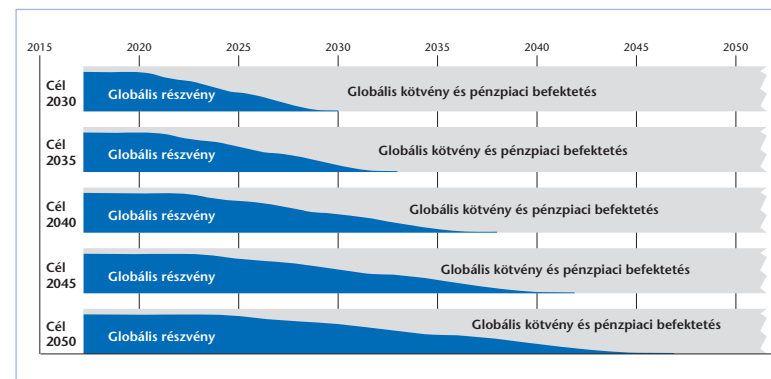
2015 2020 2025 2030 2035 2040 2045 2050

Cél 2030 Globális részvény Globális kötvény és pénzpiaci befektetés

Cél 2035 Globális részvény Globális kötvény és pénzpiaci befektetés

Cél 2040 Globális részvény Globális kötvény és pénzpiaci befektetés

Cél 2045 Globális részvény Globális kötvény és pénzpiaci befektetés

Cél 2050 Globális részvény Globális kötvény és pénzpiaci befektetés